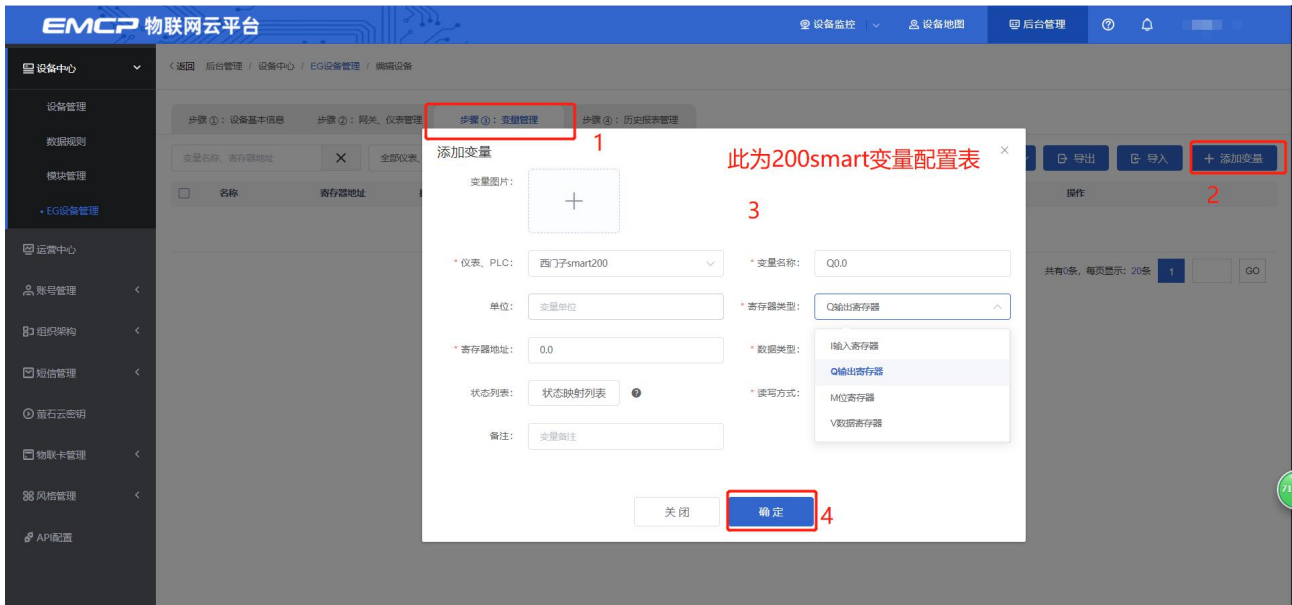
EMCP 物联网云平台

设备监控 设备地图 后台管理

设备中心
设备管理
数据规则
模块管理
• EG设备管理
运营中心
账号管理
组织架构
短信管理
萤石云密钥
物联卡管理
风格管理
API配置

< 返回 后台管理 / 设备中心 / EG设备管理 / 编辑设备

步骤①：设备基本信息 步骤②：网关、仪表管理 步骤③：变量管理 步骤④：历史报表管理

1

变量名称、寄存器地址 × 全部仪表

名称 寄存器地址

导出 导入 + 添加变量

2

操作

共有0条，每页显示：20条 1 GO

添加变量

此为200smart变量配置表

3

变量图片：

+

* 仪表、PLC： 西门子smart200

* 变量名称： Q0.0

单位： 变量单位

* 寄存器类型： Q输出寄存器

I输入寄存器
Q输出寄存器
M位寄存器
V数据寄存器

* 寄存器地址： 0.0

* 数据类型：

状态列表： 状态映射列表

* 读写方式：

备注： 变量备注

关 闭 确 定

4